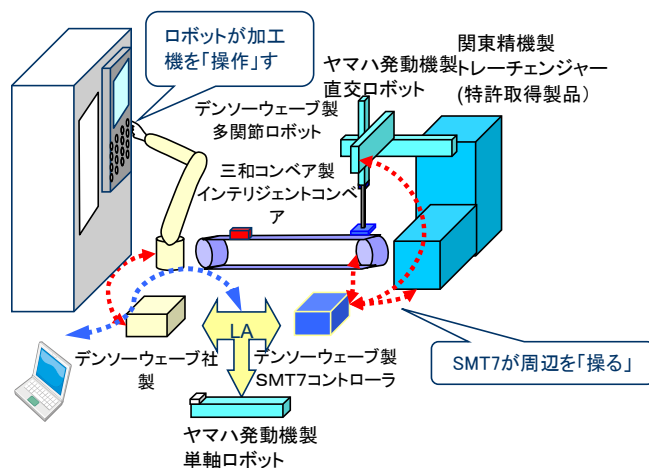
ロボットが加工機を「操作」す

関東精機製トレーチェンジャー(特許取得製品)

ヤマハ発動機製直交ロボット

デンソーウェーブ製多関節ロボット

三和コンベア製インテリジェントコンベア

LA

デンソーウェーブ社製

デンソーウェーブ製SMT7コントローラ

SMT7が周辺を「操る」

ヤマハ発動機製単軸ロボット